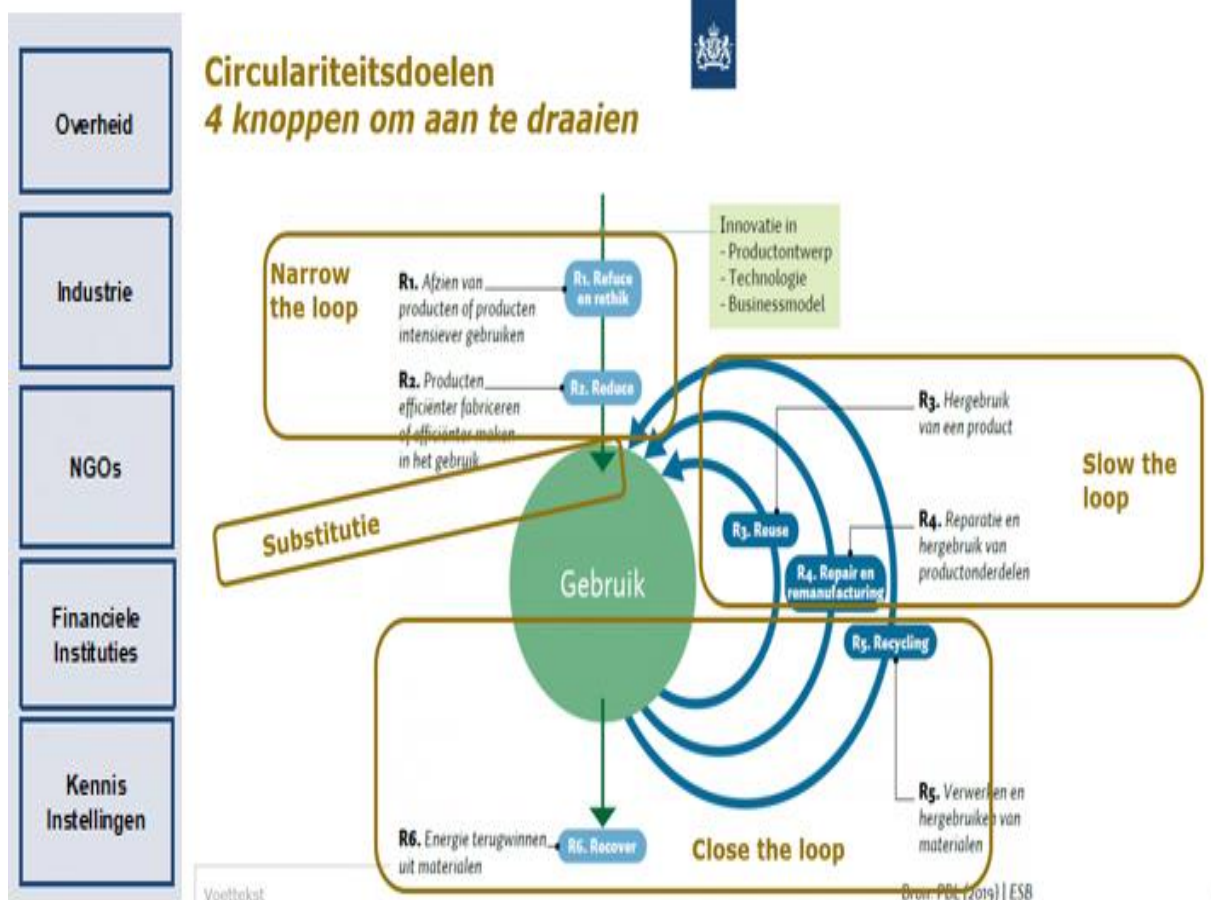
Overheid

Industrie

NGOs

Financiele Instituties

Kennis Instellingen

Circulariteitsdoelen
4 knoppen om aan te draaien

Innovatie in
- Productontwerp
- Technologie
- Businessmodel

Narrow the loop

R1. Afzien van producten of producten intensiever gebruiken

R1. Refuse en rethik

R2. Producten efficiënter fabriceren of efficiënter maken in het gebruik

R2. Reduce

Substitutie

Gebruik

R3. Hergebruik van een product

Slow the loop

R3. Reuse

R4. Reparatie en hergebruik van productonderdelen

R4. Repair en remanufacturing

R5. Recycling

R5. Verwerken en hergebruiken van materialen

R6. Energie terugwinnen uit materialen

R6. Recover

Close the loop

Voettekst

Bron: PBL (2019) | ESB